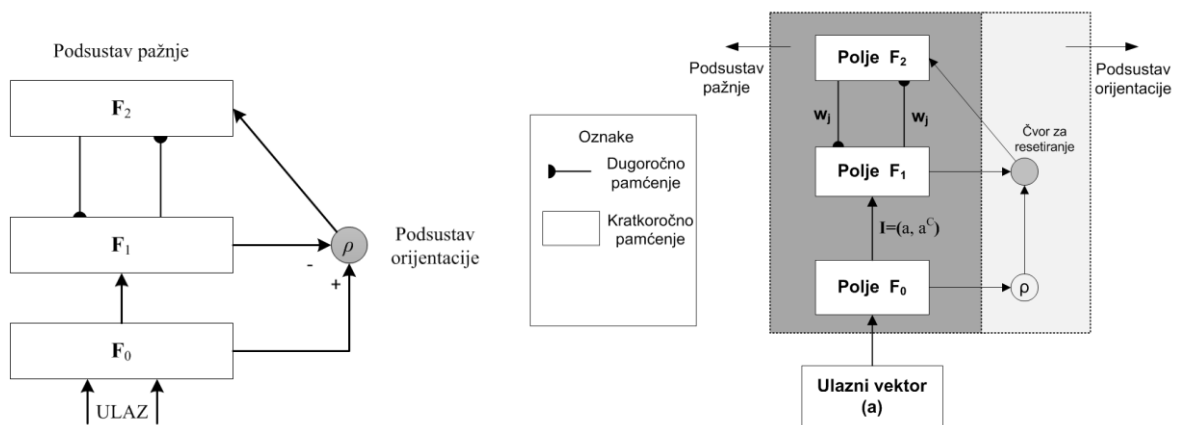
Podsustav pažnje

$\mathbf{F}_2$

$\mathbf{F}_1$

$\rho$

Podsustav orijentacije

-

+

$\mathbf{F}_0$

ULAZ

Oznake

Dugoročno pamćenje

Kratkoročno pamćenje

Podsustav pažnje

Polje $F_2$

Podsustav orijentacije

$w_j$

$w_j$

Čvor za resetiranje

Polje $F_1$

$\mathbf{I}=(a, a^C)$

Polje $F_0$

$\rho$

Ulazni vektor (a)